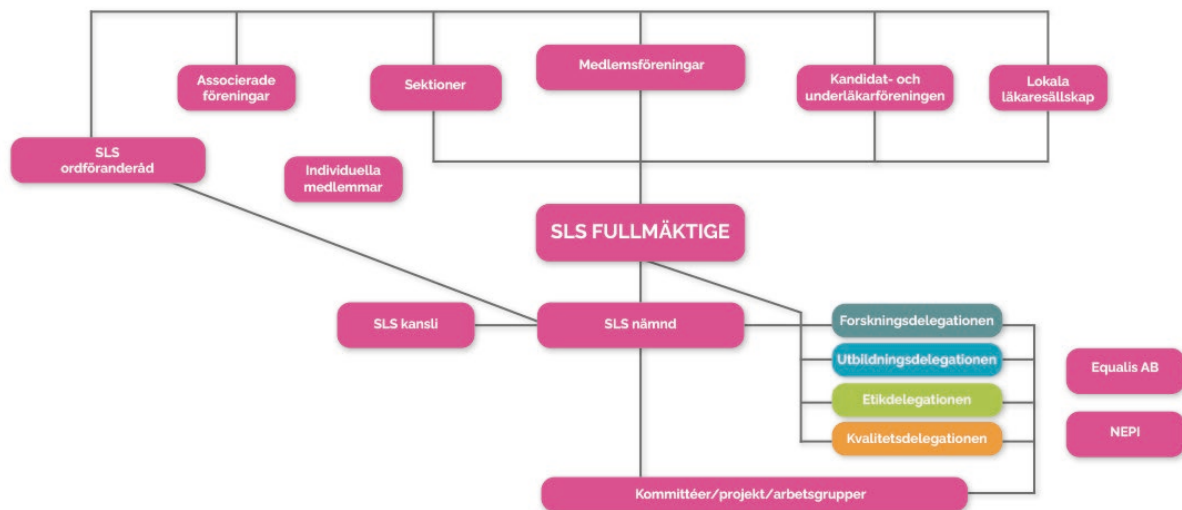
Associerade föreningar

Sektioner

Medlemsföreningar

Kandidat- och underläkarföreningen

Lokala läkaresällskap

SLS ordföranderåd

Individuella medlemmar

SLS FULLMÄKTIGE

SLS kansli

SLS nämnd

Forskningsdelegationen

Utbildningsdelegationen

Etikdelegationen

Kvalitetsdelegationen

Equalis AB

NEPI

Kommittéer/projekt/arbetsgrupper